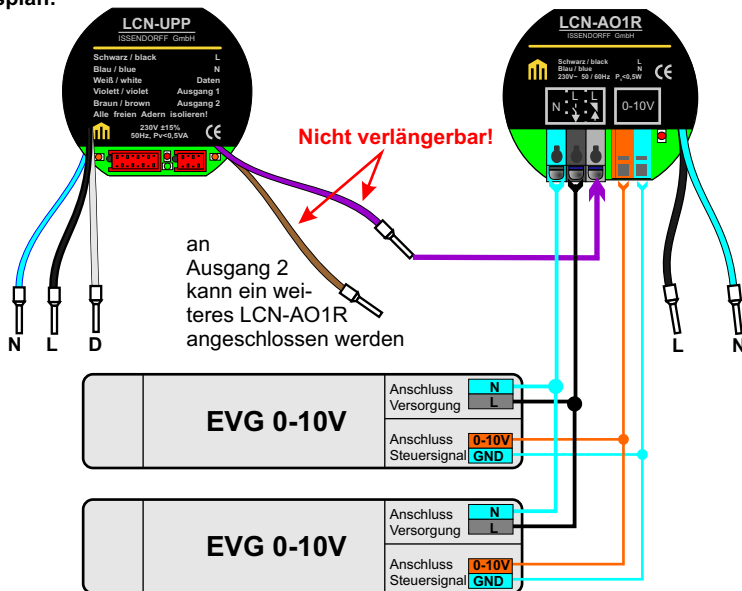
splan:

LCN-UPP
ISSENDORFF GmbH
Schwarz / black L
Blau / blue N
Weiß / white Daten
Violett / violet Ausgang 1
Braun / brown Ausgang 2
Alle freien Adern isolieren!
230V ±15%
50Hz, Pv<0,5VA
CE

LCN-AO1R
ISSENDORFF GmbH
Schwarz / black L
Blau / blue N
230V~ 50 / 60Hz $P_v$<0,5W
CE
N L L
0-10V

Nicht verlängerbar!

an Ausgang 2 kann ein weiteres LCN-AO1R angeschlossen werden

N L D

L N

EVG 0-10V
Anschluss Versorgung
N
L
Anschluss Steuersignal
0-10V
GND

EVG 0-10V
Anschluss Versorgung
N
L
Anschluss Steuersignal
0-10V
GND